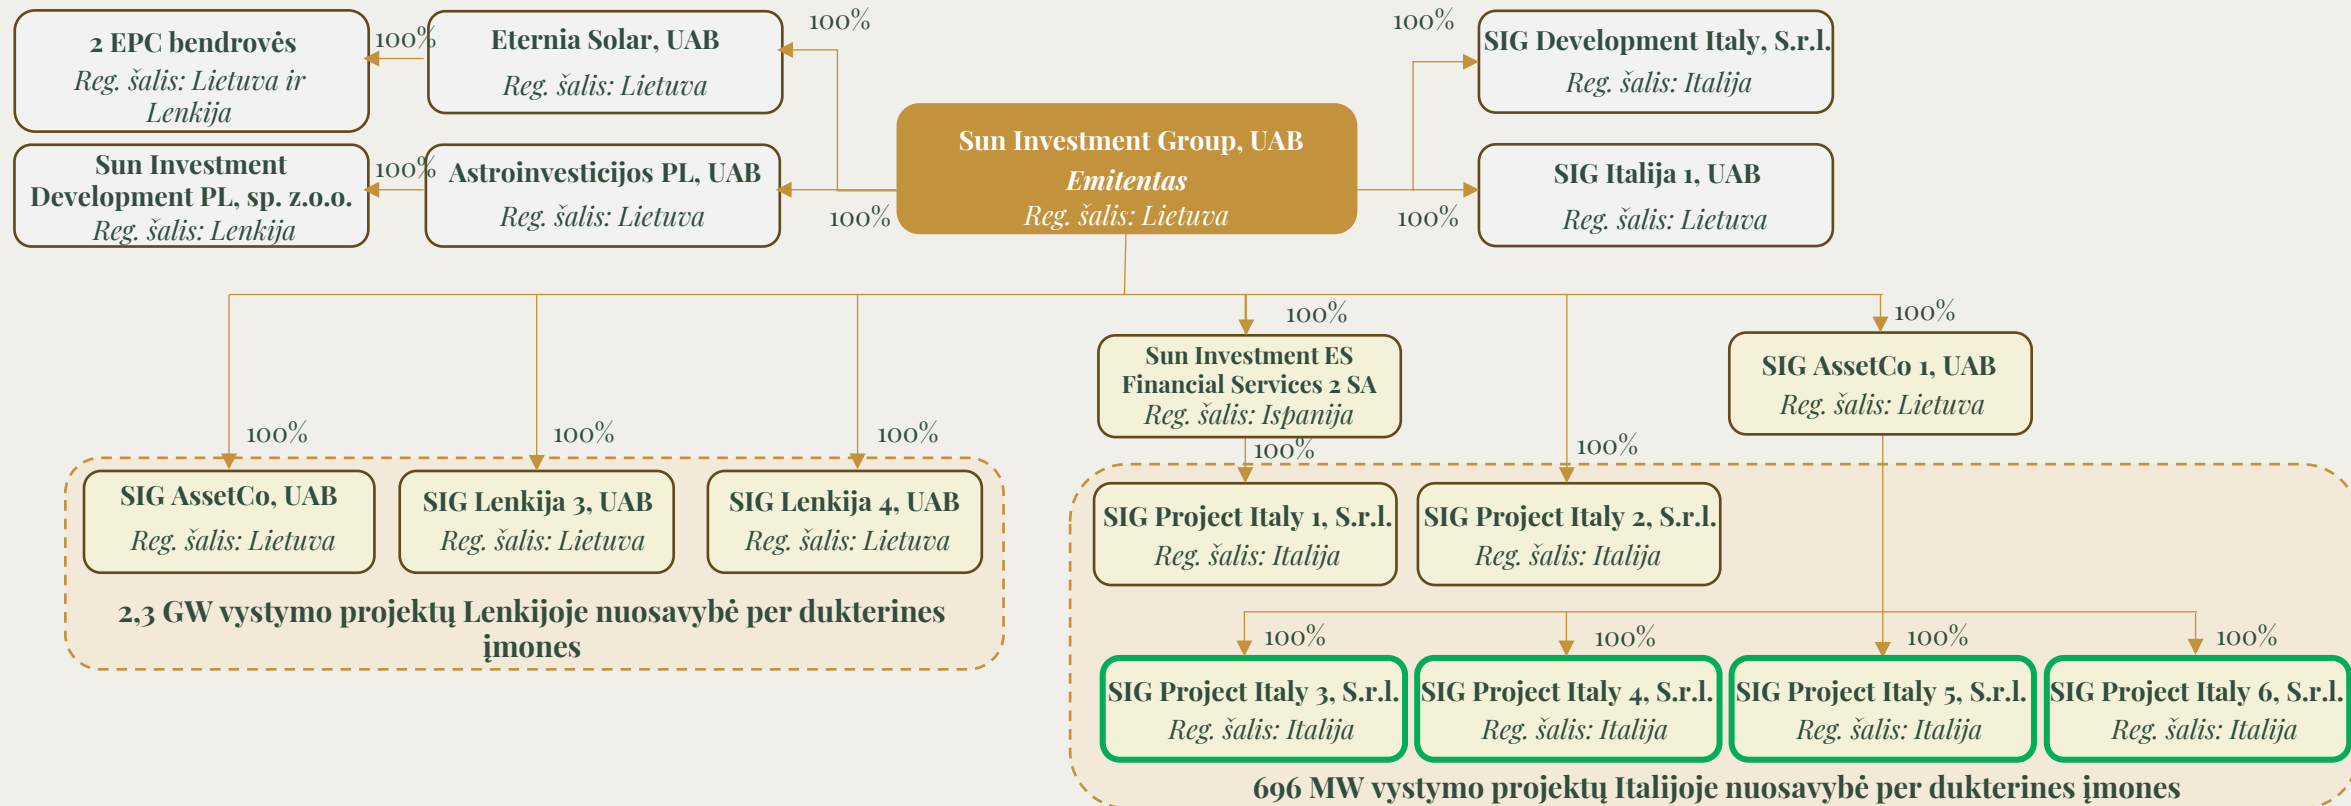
2 EPC bendrovės
Reg. šalis: Lietuva ir Lenkija

100%

Eternia Solar, UAB
Reg. šalis: Lietuva

100%

Sun Investment Development PL, sp. z.o.o.
Reg. šalis: Lenkija

100%

Astroinvesticijos PL, UAB
Reg. šalis: Lietuva

100%

Sun Investment Group, UAB
Emitentas
Reg. šalis: Lietuva

100%

SIG Development Italy, S.r.l.
Reg. šalis: Italija

100%

SIG Italija 1, UAB
Reg. šalis: Lietuva

100%

Sun Investment ES Financial Services 2 SA
Reg. šalis: Ispanija

100%

SIG AssetCo 1, UAB
Reg. šalis: Lietuva

100%

SIG AssetCo, UAB
Reg. šalis: Lietuva

100%

SIG Lenkija 3, UAB
Reg. šalis: Lietuva

100%

SIG Lenkija 4, UAB
Reg. šalis: Lietuva

2,3 GW vystymo projektų Lenkijoje nuosavybė per dukterines įmones

100%

SIG Project Italy 1, S.r.l.
Reg. šalis: Italija

100%

SIG Project Italy 2, S.r.l.
Reg. šalis: Italija

100%

SIG Project Italy 3, S.r.l.
Reg. šalis: Italija

100%

SIG Project Italy 4, S.r.l.
Reg. šalis: Italija

100%

SIG Project Italy 5, S.r.l.
Reg. šalis: Italija

100%

SIG Project Italy 6, S.r.l.
Reg. šalis: Italija

696 MW vystymo projektų Italijoje nuosavybė per dukterines įmones